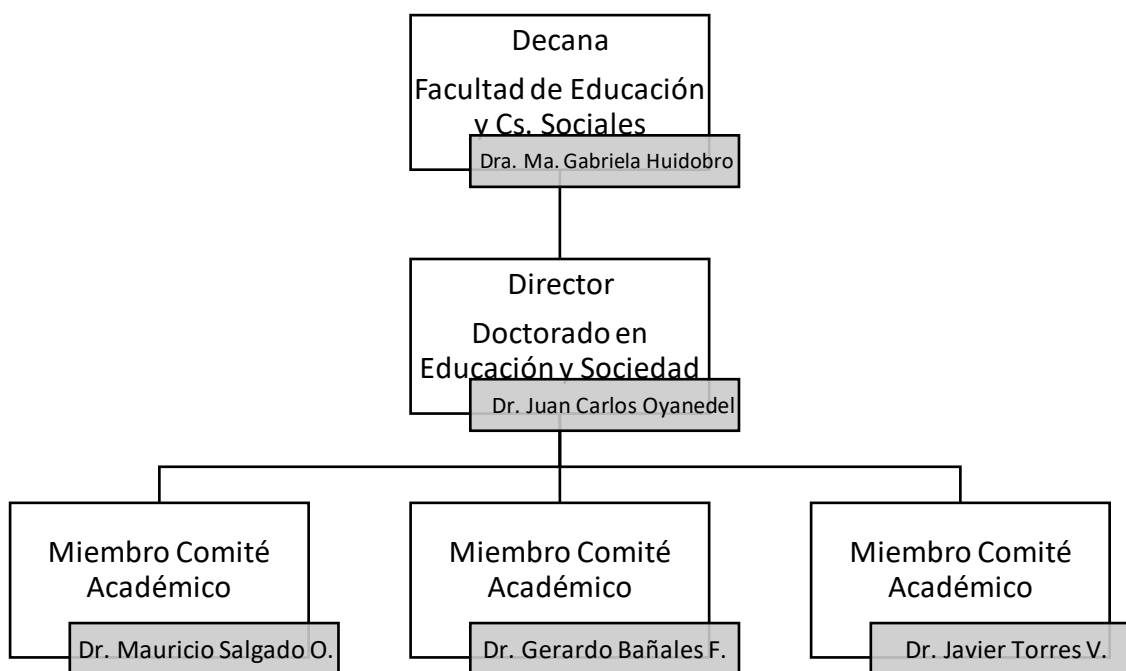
Decana
Facultad de Educación y Cs. Sociales
Dra. Ma. Gabriela Huidobro

Director
Doctorado en Educación y Sociedad
Dr. Juan Carlos Oyanedel

Miembro Comité Académico
Dr. Mauricio Salgado O.

Miembro Comité Académico
Dr. Gerardo Bañales F.

Miembro Comité Académico
Dr. Javier Torres V.